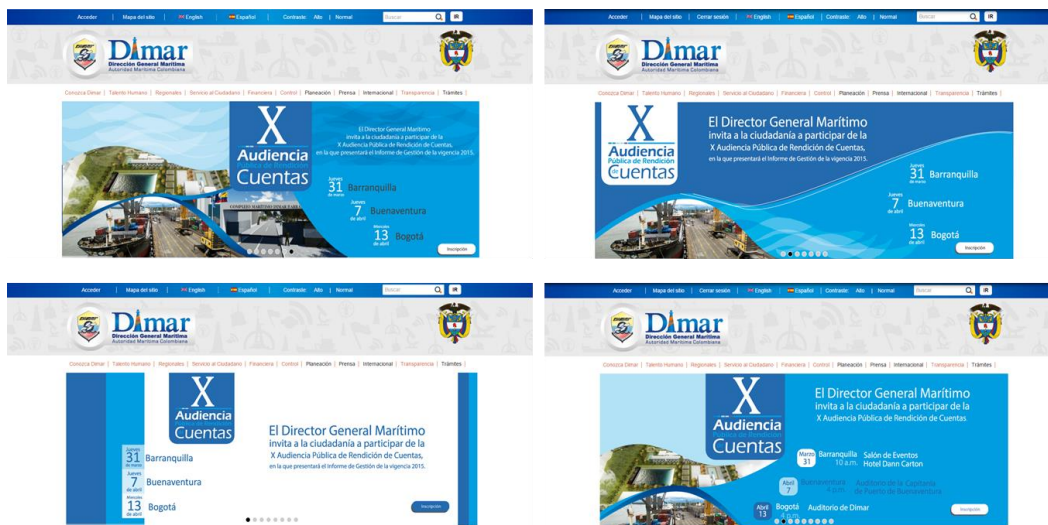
Acceder | Mapa del sitio | English | Español | Contraste Alto | Normal | Buscar | IR

Dimar
Dirección General Marítima
Autoridad Marítima Colombiana

Conozca Dimar | Talento Humano | Regionales | Servicio al Ciudadano | Financiera | Control | Planeación | Prensa | Internacional | Transparencia | Trámites

X Audiencia Cuentas

El Director General Marítimo invita a la ciudadanía a participar de la X Audiencia Pública de Rendición de Cuentas, en la que presentará el Informe de Gestión de la vigencia 2015.

Jueves 31 de marzo Barranquilla
Jueves 7 de abril Buenaventura
Miércoles 13 de abril Bogotá

Inscripción

Acceder | Mapa del sitio | Cerrar sesión | English | Español | Contraste Alto | Normal | Buscar | IR

Dimar
Dirección General Marítima
Autoridad Marítima Colombiana

Conozca Dimar | Talento Humano | Regionales | Servicio al Ciudadano | Financiera | Control | Planeación | Prensa | Internacional | Transparencia | Trámites

X Audiencia Pública de Rendición de Cuentas

El Director General Marítimo invita a la ciudadanía a participar de la X Audiencia Pública de Rendición de Cuentas, en la que presentará el Informe de Gestión de la vigencia 2015.

Jueves 31 de marzo Barranquilla
Jueves 7 de abril Buenaventura
Miércoles 13 de abril Bogotá

Inscripción

Acceder | Mapa del sitio | English | Español | Contraste Alto | Normal | Buscar | IR

Dimar
Dirección General Marítima
Autoridad Marítima Colombiana

Conozca Dimar | Talento Humano | Regionales | Servicio al Ciudadano | Financiera | Control | Planeación | Prensa | Internacional | Transparencia | Trámites

X Audiencia Cuentas

Jueves 31 de marzo Barranquilla
Jueves 7 de abril Buenaventura
Miércoles 13 de abril Bogotá

El Director General Marítimo invita a la ciudadanía a participar de la X Audiencia Pública de Rendición de Cuentas, en la que presentará el Informe de Gestión de la vigencia 2015.

Inscripción

Acceder | Mapa del sitio | Cerrar sesión | English | Español | Contraste Alto | Normal | Buscar | IR

Dimar
Dirección General Marítima
Autoridad Marítima Colombiana

Conozca Dimar | Talento Humano | Regionales | Servicio al Ciudadano | Financiera | Control | Planeación | Prensa | Internacional | Transparencia | Trámites

X Audiencia Cuentas

El Director General Marítimo invita a la ciudadanía a participar de la X Audiencia Pública de Rendición de Cuentas

Marzo 31 Barranquilla 10 a.m. Salón de Eventos Hotel Dann Carlton
Abril 7 Buenaventura 4 p.m. Auditorio de la Capitanía de Puerto de Buenaventura
Abril 13 Bogotá 4 p.m. Auditorio de Dimar

Inscripción